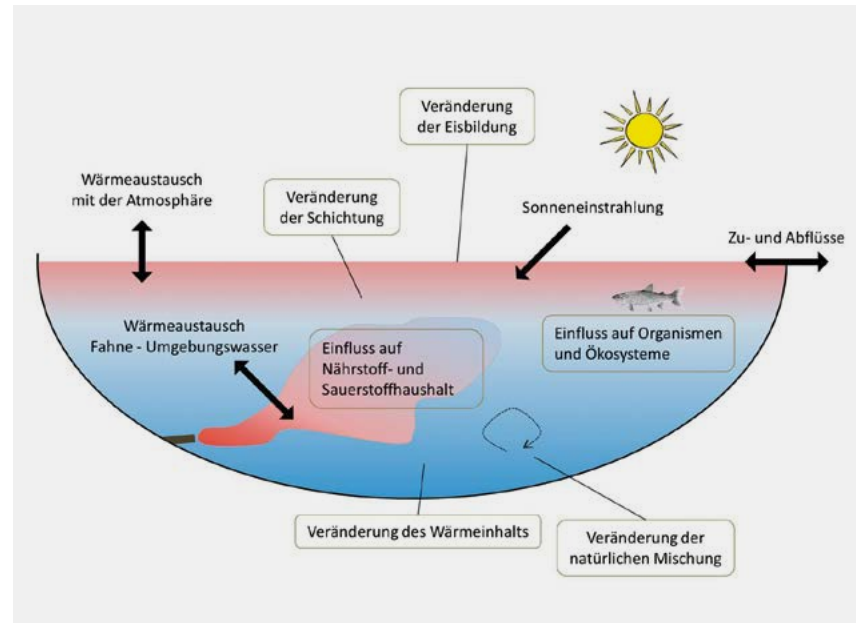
Veränderung der Eisbildung

Wärmeaustausch mit der Atmosphäre

Veränderung der Schichtung

Sonneneinstrahlung

Zu- und Abflüsse

Wärmeaustausch Fahne - Umgebungswasser

Einfluss auf Nährstoff- und Sauerstoffhaushalt

Einfluss auf Organismen und Ökosysteme

Veränderung des Wärmeinhalts

Veränderung der natürlichen Mischung